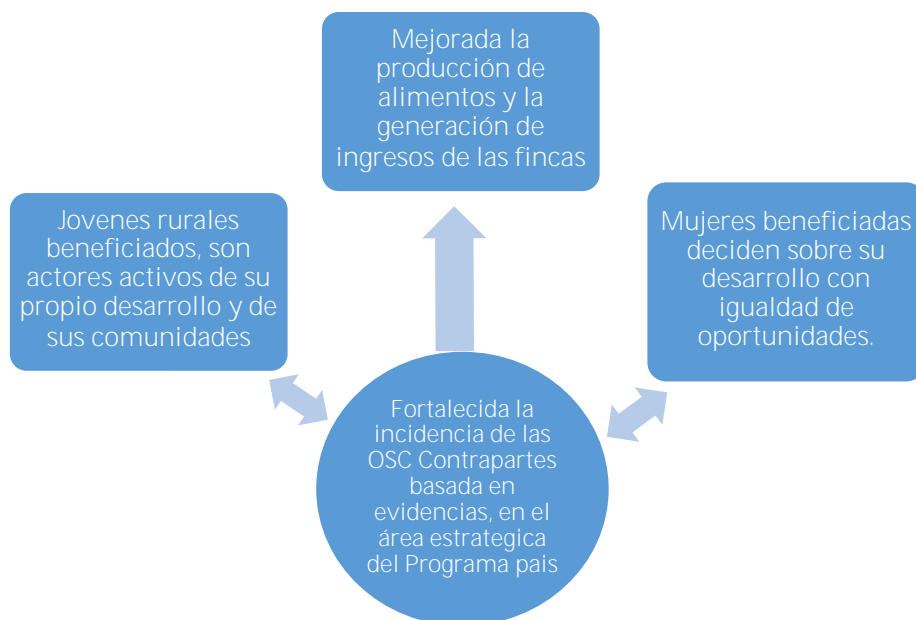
Mejorada la producción de alimentos y la generación de ingresos de las fincas

Jovenes rurales beneficiados, son actores activos de su propio desarrollo y de sus comunidades

Mujeres beneficiadas deciden sobre su desarrollo con igualdad de oportunidades.

Fortalecida la incidencia de las OSC Contrapartes basada en evidencias, en el área estrategica del Programa pais